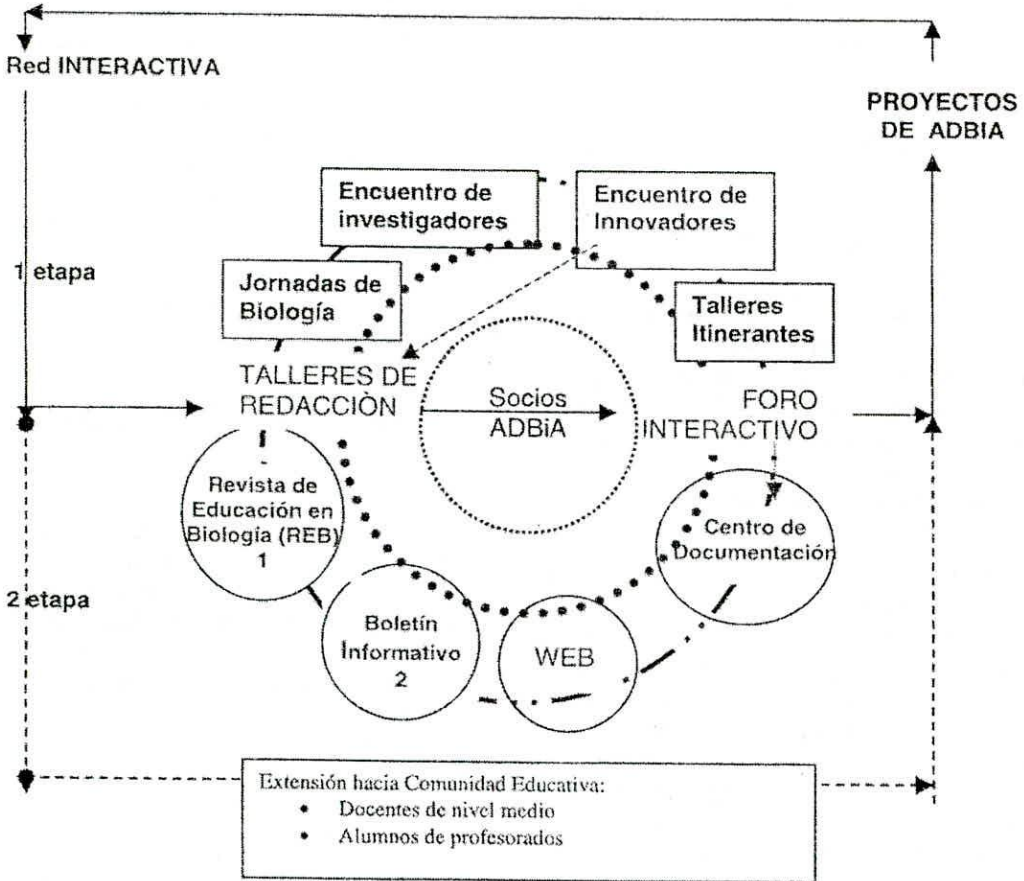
Red INTERACTIVA

PROYECTOS DE ADBIA

1 etapa

2 etapa

Encuentro de investigadores

Encuentro de Innovadores

Jornadas de Biología

Talleres Itinerantes

TALLERES DE REDACCIÒN

Socios ADBiA

FORO INTERACTIVO

Revista de Educación en Biología (REB) 1

Centro de Documentación

Boletín Informativo 2

WEB

Extensión hacia Comunidad Educativa:
• Docentes de nivel medio
• Alumnos de profesorados